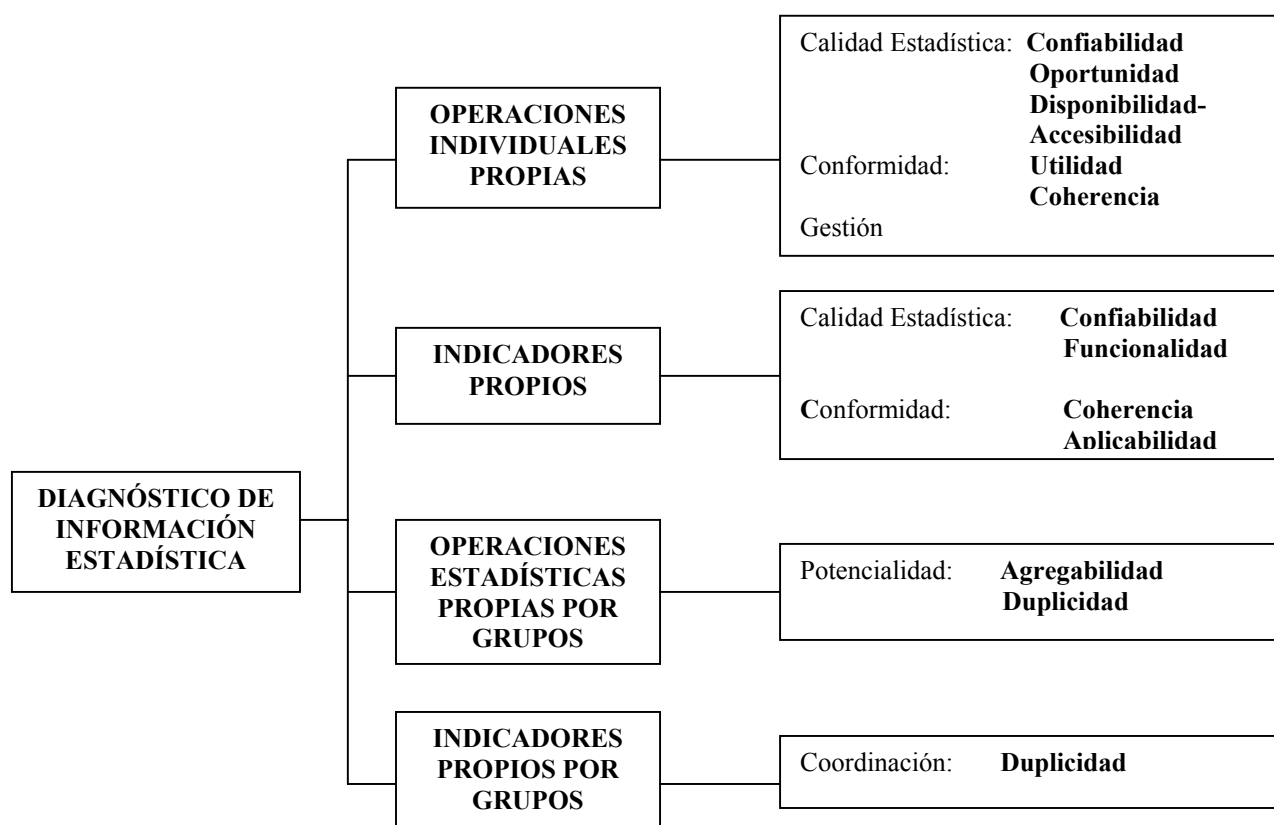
DIAGNÓSTICO DE INFORMACIÓN ESTADÍSTICA

OPERACIONES INDIVIDUALES PROPIAS

Calidad Estadística: Confiabilidad
Oportunidad
Disponibilidad-Accesibilidad
Conformidad: Utilidad
Coherencia
Gestión

INDICADORES PROPIOS

Calidad Estadística: Confiabilidad
Funcionalidad
Conformidad: Coherencia
Aplicabilidad

OPERACIONES ESTADÍSTICAS PROPIAS POR GRUPOS

Potencialidad: Agregabilidad
Duplicidad

INDICADORES PROPIOS POR GRUPOS

Coordinación: Duplicidad